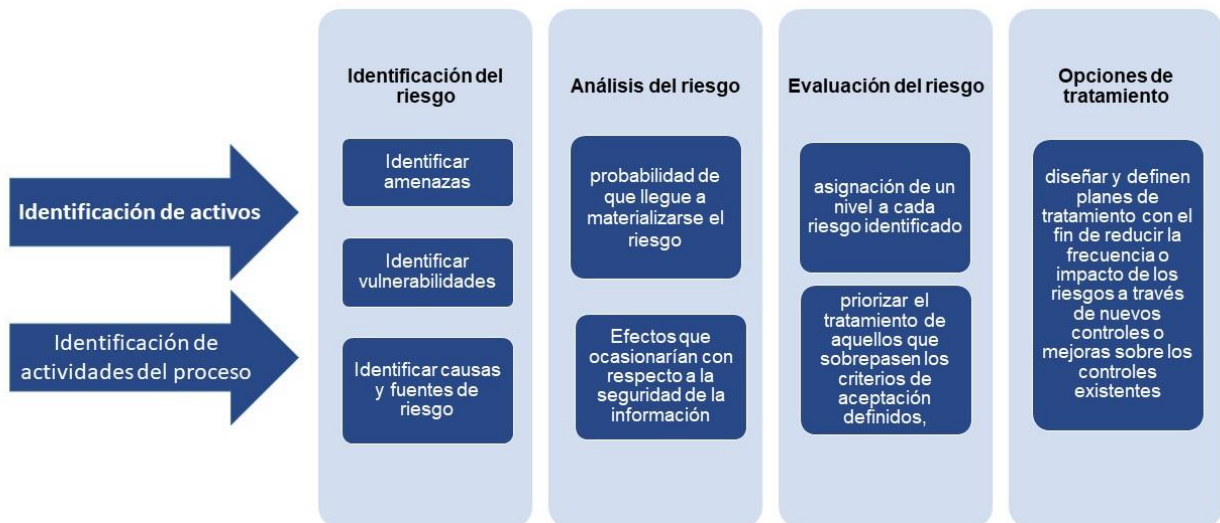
Identificación de activos

Identificación de actividades del proceso

Identificación del riesgo

Identificar amenazas

Identificar vulnerabilidades

Identificar causas y fuentes de riesgo

Análisis del riesgo

probabilidad de que llegue a materializarse el riesgo

Efectos que ocasionarían con respecto a la seguridad de la información

Evaluación del riesgo

asignación de un nivel a cada riesgo identificado

priorizar el tratamiento de aquellos que sobrepasen los criterios de aceptación definidos,

Opciones de tratamiento

diseñar y definen planes de tratamiento con el fin de reducir la frecuencia o impacto de los riesgos a través de nuevos controles o mejoras sobre los controles existentes